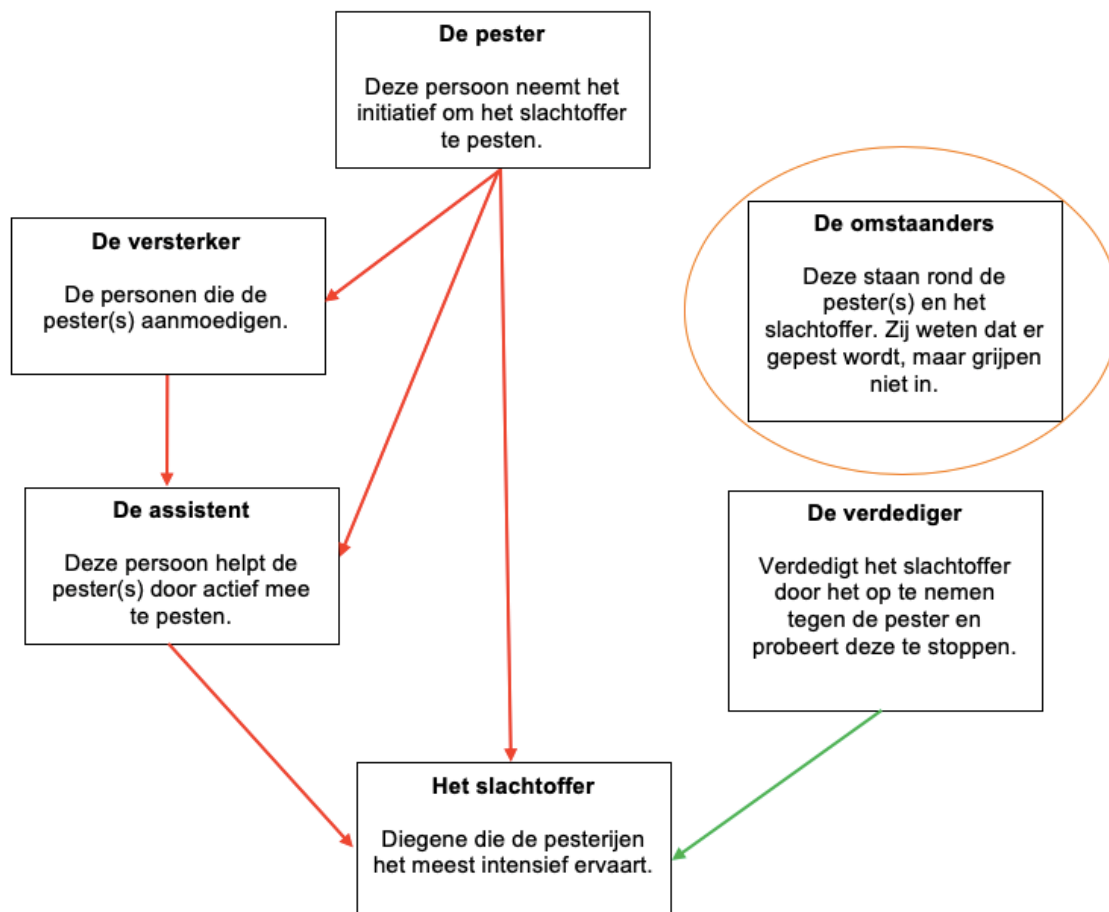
**De pester**

Deze persoon neemt het initiatief om het slachtoffer te pesten.

**De versterker**

De personen die de pester(s) aanmoedigen.

**De omstaanders**

Deze staan rond de pester(s) en het slachtoffer. Zij weten dat er gepest wordt, maar grijpen niet in.

**De assistent**

Deze persoon helpt de pester(s) door actief mee te pesten.

**De verdediger**

Verdedigt het slachtoffer door het op te nemen tegen de pester en probeert deze te stoppen.

**Het slachtoffer**

Diegene die de pesterijen het meest intensief ervaart.